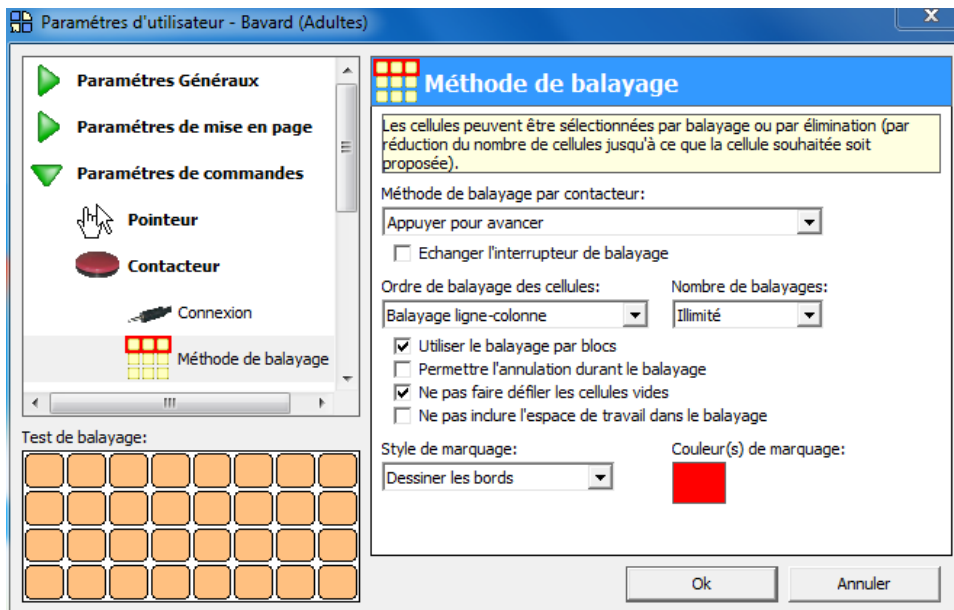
Paramétres d'utilisateur - Bavard (Adultes)

Paramètres Généraux

Paramètres de mise en page

Paramètres de commandes

Pointeur

Contacteur

Connexion

Méthode de balayage

Test de balayage:

Méthode de balayage

Les cellules peuvent être sélectionnées par balayage ou par élimination (par réduction du nombre de cellules jusqu'à ce que la cellule souhaitée soit proposée).

Méthode de balayage par contacteur:

Appuyer pour avancer

Echanger l'interrupteur de balayage

Ordre de balayage des cellules:

Balayage ligne-colonne

Nombre de balayages:

Illimité

Utiliser le balayage par blocs

Permettre l'annulation durant le balayage

Ne pas faire défiler les cellules vides

Ne pas inclure l'espace de travail dans le balayage

Style de marquage:

Dessiner les bords

Couleur(s) de marquage:

Ok

Annuler